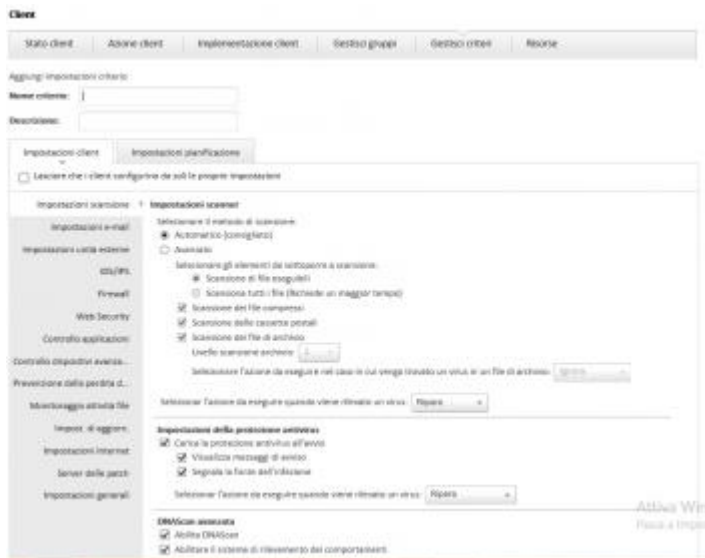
Client

Stato client | Azione client | Implementazione client | Gestisci gruppi | Gestisci criteri | Risorse

Aggiungi impostazioni criterio

Nome criterio:

Descrizione:

Impostazioni client | Impostazioni pianificazione

Lasciare che i client configurino da soli le proprie impostazioni

Impostazioni scansione
Impostazioni e-mail
Impostazioni unità esterne
IDS/IPS
Firewall
Web Security
Controllo applicazioni
Controllo dispositivi avanza...
Prevenzione della perdita d...
Monitoraggio attività file
Impost. di aggiorn.
Impostazioni Internet
Server delle patch
Impostazioni generali

Impostazioni scanner

Selezionare il metodo di scansione:
Automatico (consigliato)
Avanzato

Selezionare gli elementi del software e scansione:
Scansione di file eseguibili
Scansione tutti i file (Richiede un maggior tempo)

Scansione dei file compressi
Scansione delle cassette postali
Scansione dei file di archivio
Livello scansione archivio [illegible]
Selezionare l'azione da eseguire nel caso in cui venga trovato un virus in un file di archivio: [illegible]

Selezionare l'azione da eseguire quando viene rilevato un virus: Ripara

Impostazioni della protezione antivirus
Carica la protezione antivirus all'avvio
Visualizza messaggi di avviso
Segnala la fonte dell'infezione

Selezionare l'azione da eseguire quando viene rilevato un virus: Ripara

DNAScan avanzata
Abilita DNAScan
Abilitare il sistema di rilevamento dei comportamenti

Attiva Wi
Passa a Impo